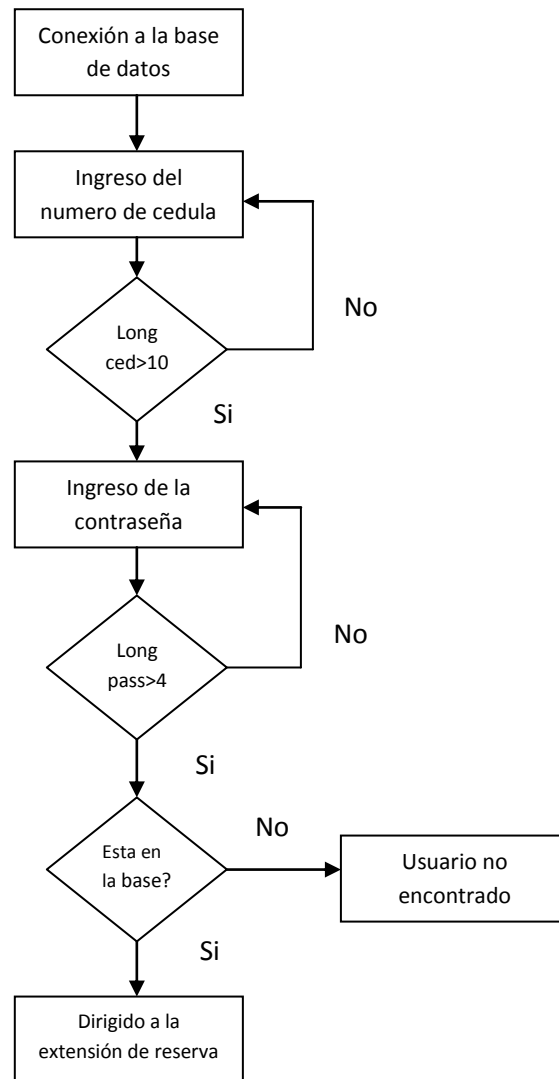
Conexión a la base de datos

Ingreso del numero de cedula

Long ced>10

No

Si

Ingreso de la contraseña

Long pass>4

No

Si

Esta en la base?

No

Usuario no encontrado

Si

Dirigido a la extensión de reserva